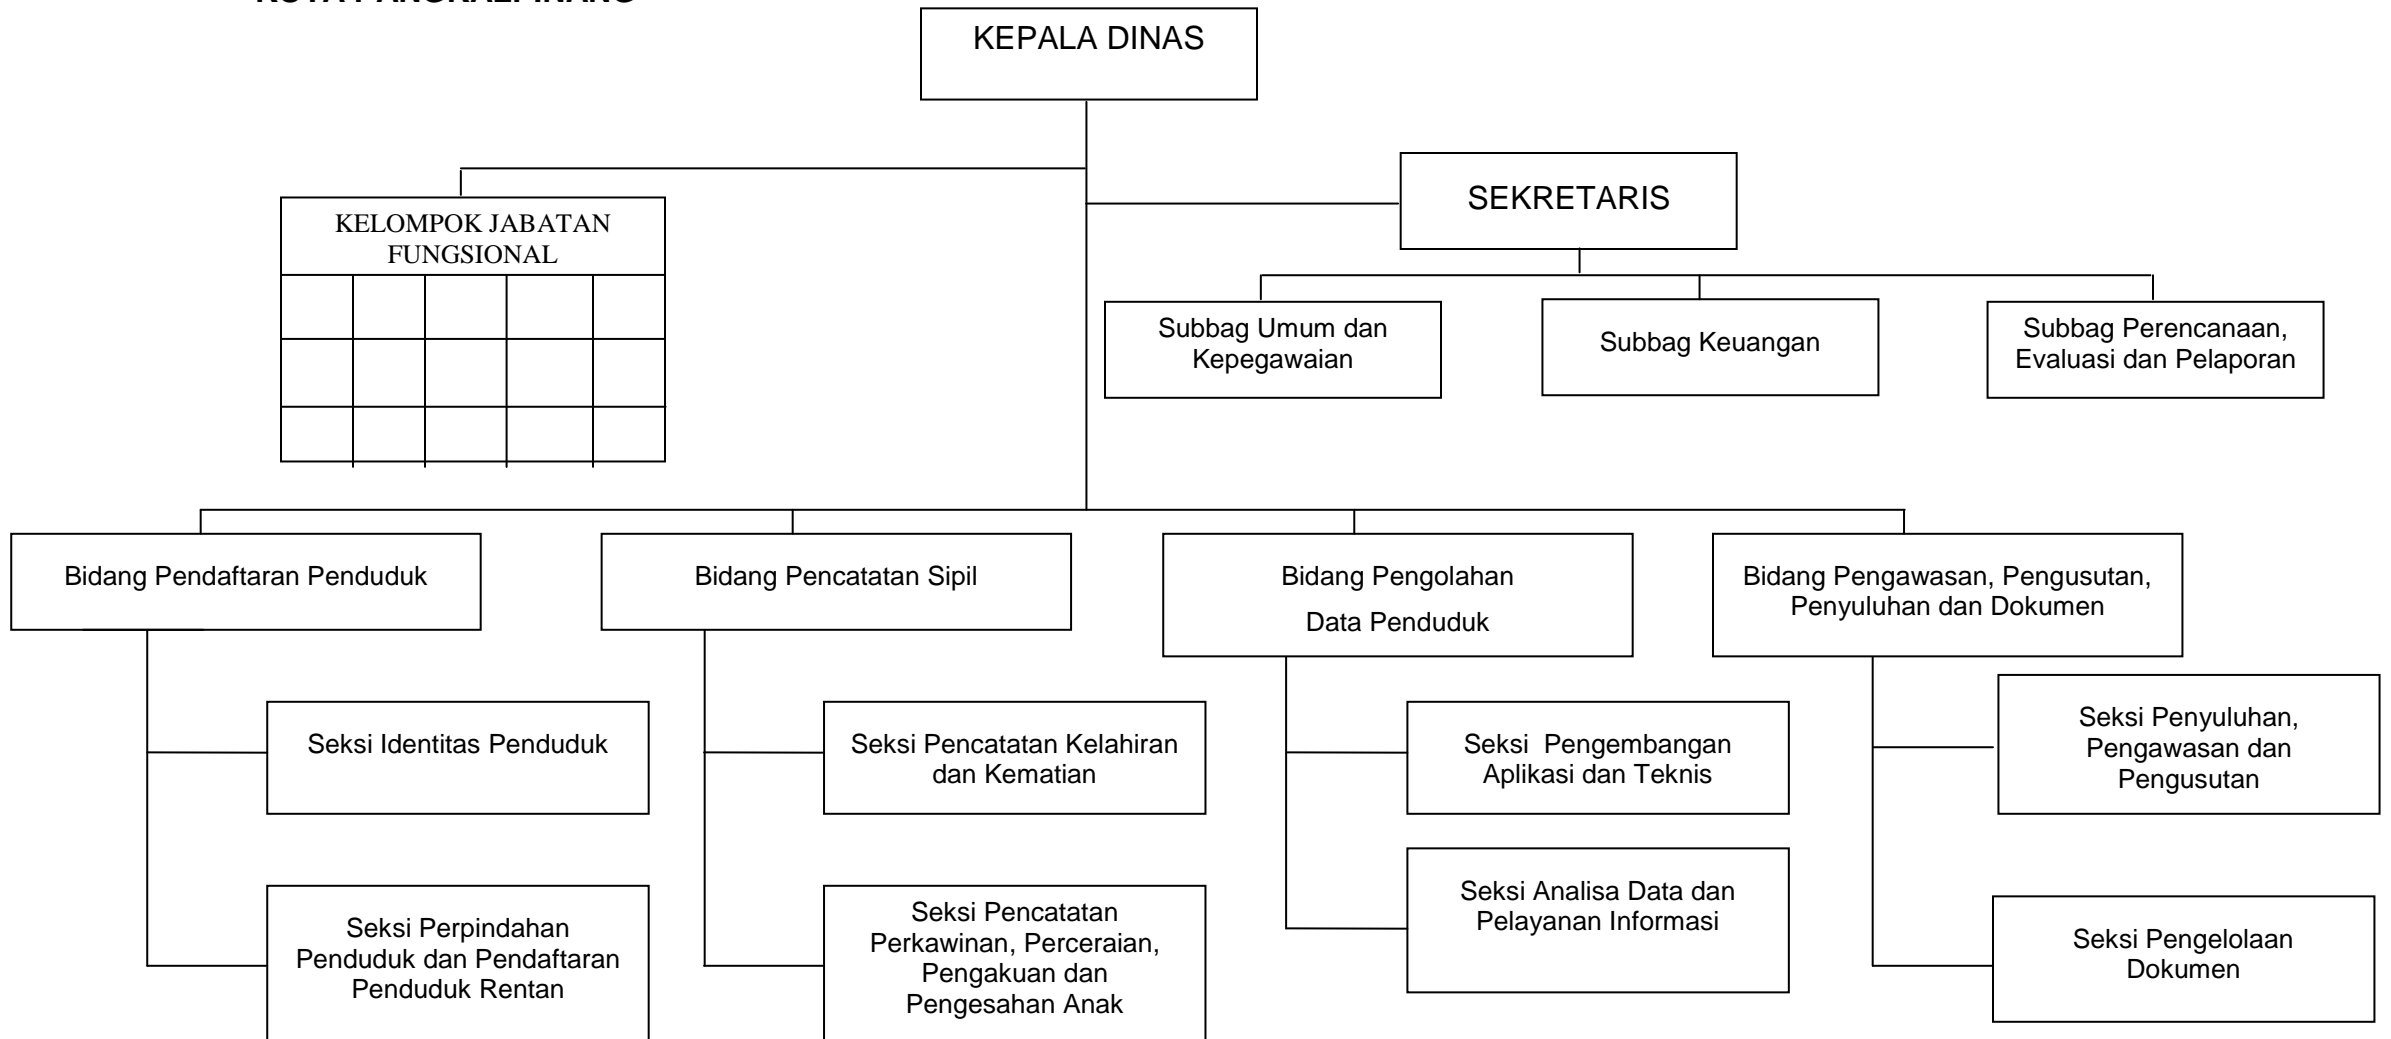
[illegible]

KEPALA DINAS

KELOMPOK JABATAN FUNGSIONAL

SEKRETARIS

Subbag Umum dan Kepegawaian

Subbag Keuangan

Subbag Perencanaan, Evaluasi dan Pelaporan

Bidang Pendaftaran Penduduk

Bidang Pencatatan Sipil

Bidang Pengolahan Data Penduduk

Bidang Pengawasan, Pengusutan, Penyuluhan dan Dokumen

Seksi Identitas Penduduk

Seksi Perpindahan Penduduk dan Pendaftaran Penduduk Rentan

Seksi Pencatatan Kelahiran dan Kematian

Seksi Pencatatan Perkawinan, Perceraian, Pengakuan dan Pengesahan Anak

Seksi Pengembangan Aplikasi dan Teknis

Seksi Analisa Data dan Pelayanan Informasi

Seksi Penyuluhan, Pengawasan dan Pengusutan

Seksi Pengelolaan Dokumen